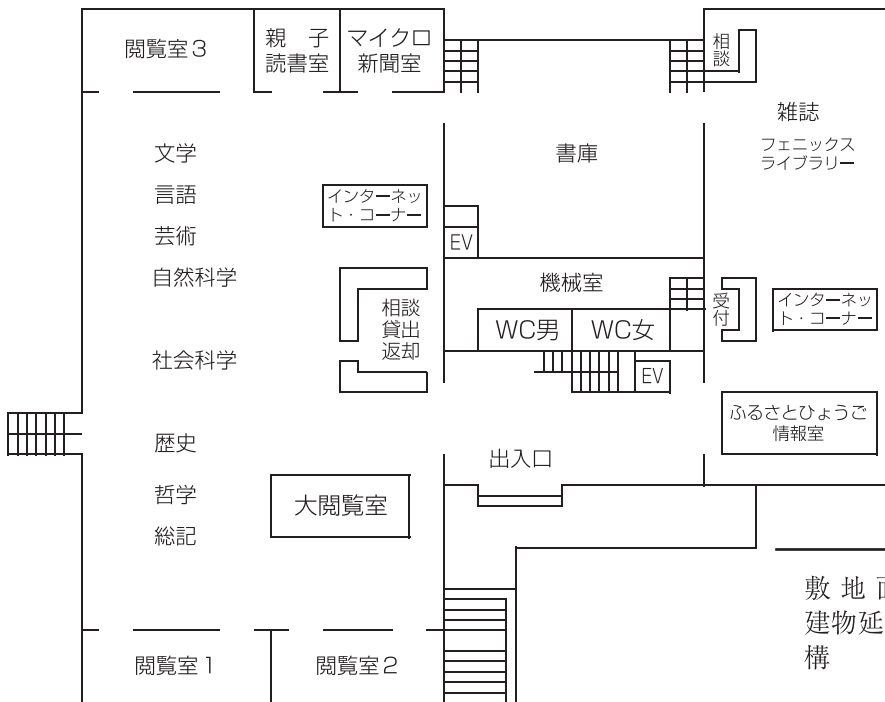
閲覧室3

親子読書室

マイクロ新聞室

相談

雑誌

フェニックスライブラリー

文学

言語

芸術

自然科学

社会科学

歴史

哲学

総記

書庫

インターネット・コーナー

EV

機械室

相談
貸出
返却

WC男

WC女

EV

受付

インターネット・コーナー

ふるさとひょうご情報室

出入口

大閲覧室

敷地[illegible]
建物延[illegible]
構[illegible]

閲覧室1

閲覧室2